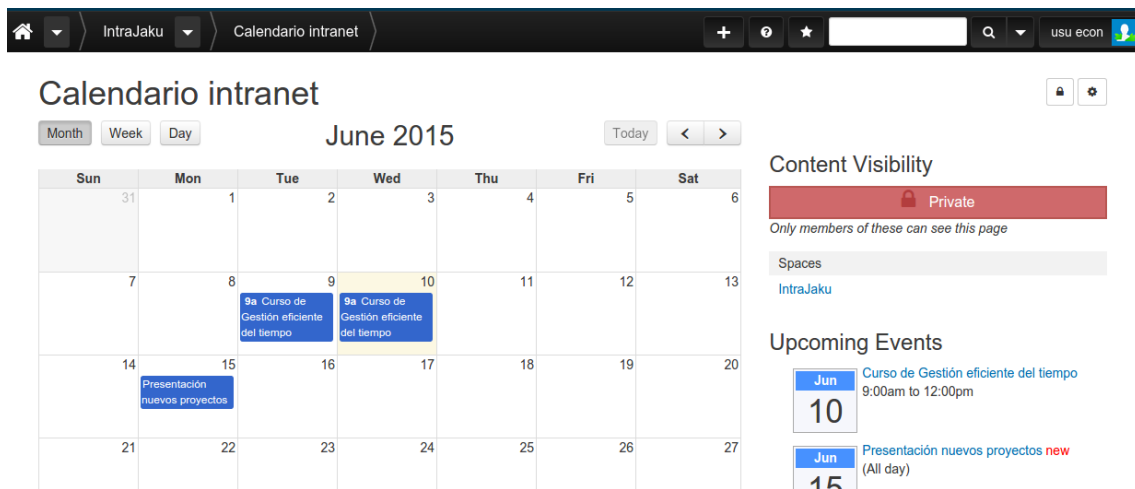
IntraJaku | Calendario intranet | usu econ

Calendario intranet

Month Week Day

June 2015

Today

| Sun | Mon | Tue | Wed | Thu | Fri | Sat |
|---|---|---|---|---|---|---|
| 31 | 1 | 2 | 3 | 4 | 5 | 6 |
| 7 | 8 | 9 9a Curso de Gestión eficiente del tiempo | 10 9a Curso de Gestión eficiente del tiempo | 11 | 12 | 13 |
| 14 | 15 Presentación nuevos proyectos | 16 | 17 | 18 | 19 | 20 |
| 21 | 22 | 23 | 24 | 25 | 26 | 27 |

Content Visibility

Private

Only members of these can see this page

Spaces

IntraJaku

Upcoming Events

Jun 10 Curso de Gestión eficiente del tiempo 9:00am to 12:00pm

Jun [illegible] Presentación nuevos proyectos new (All day)